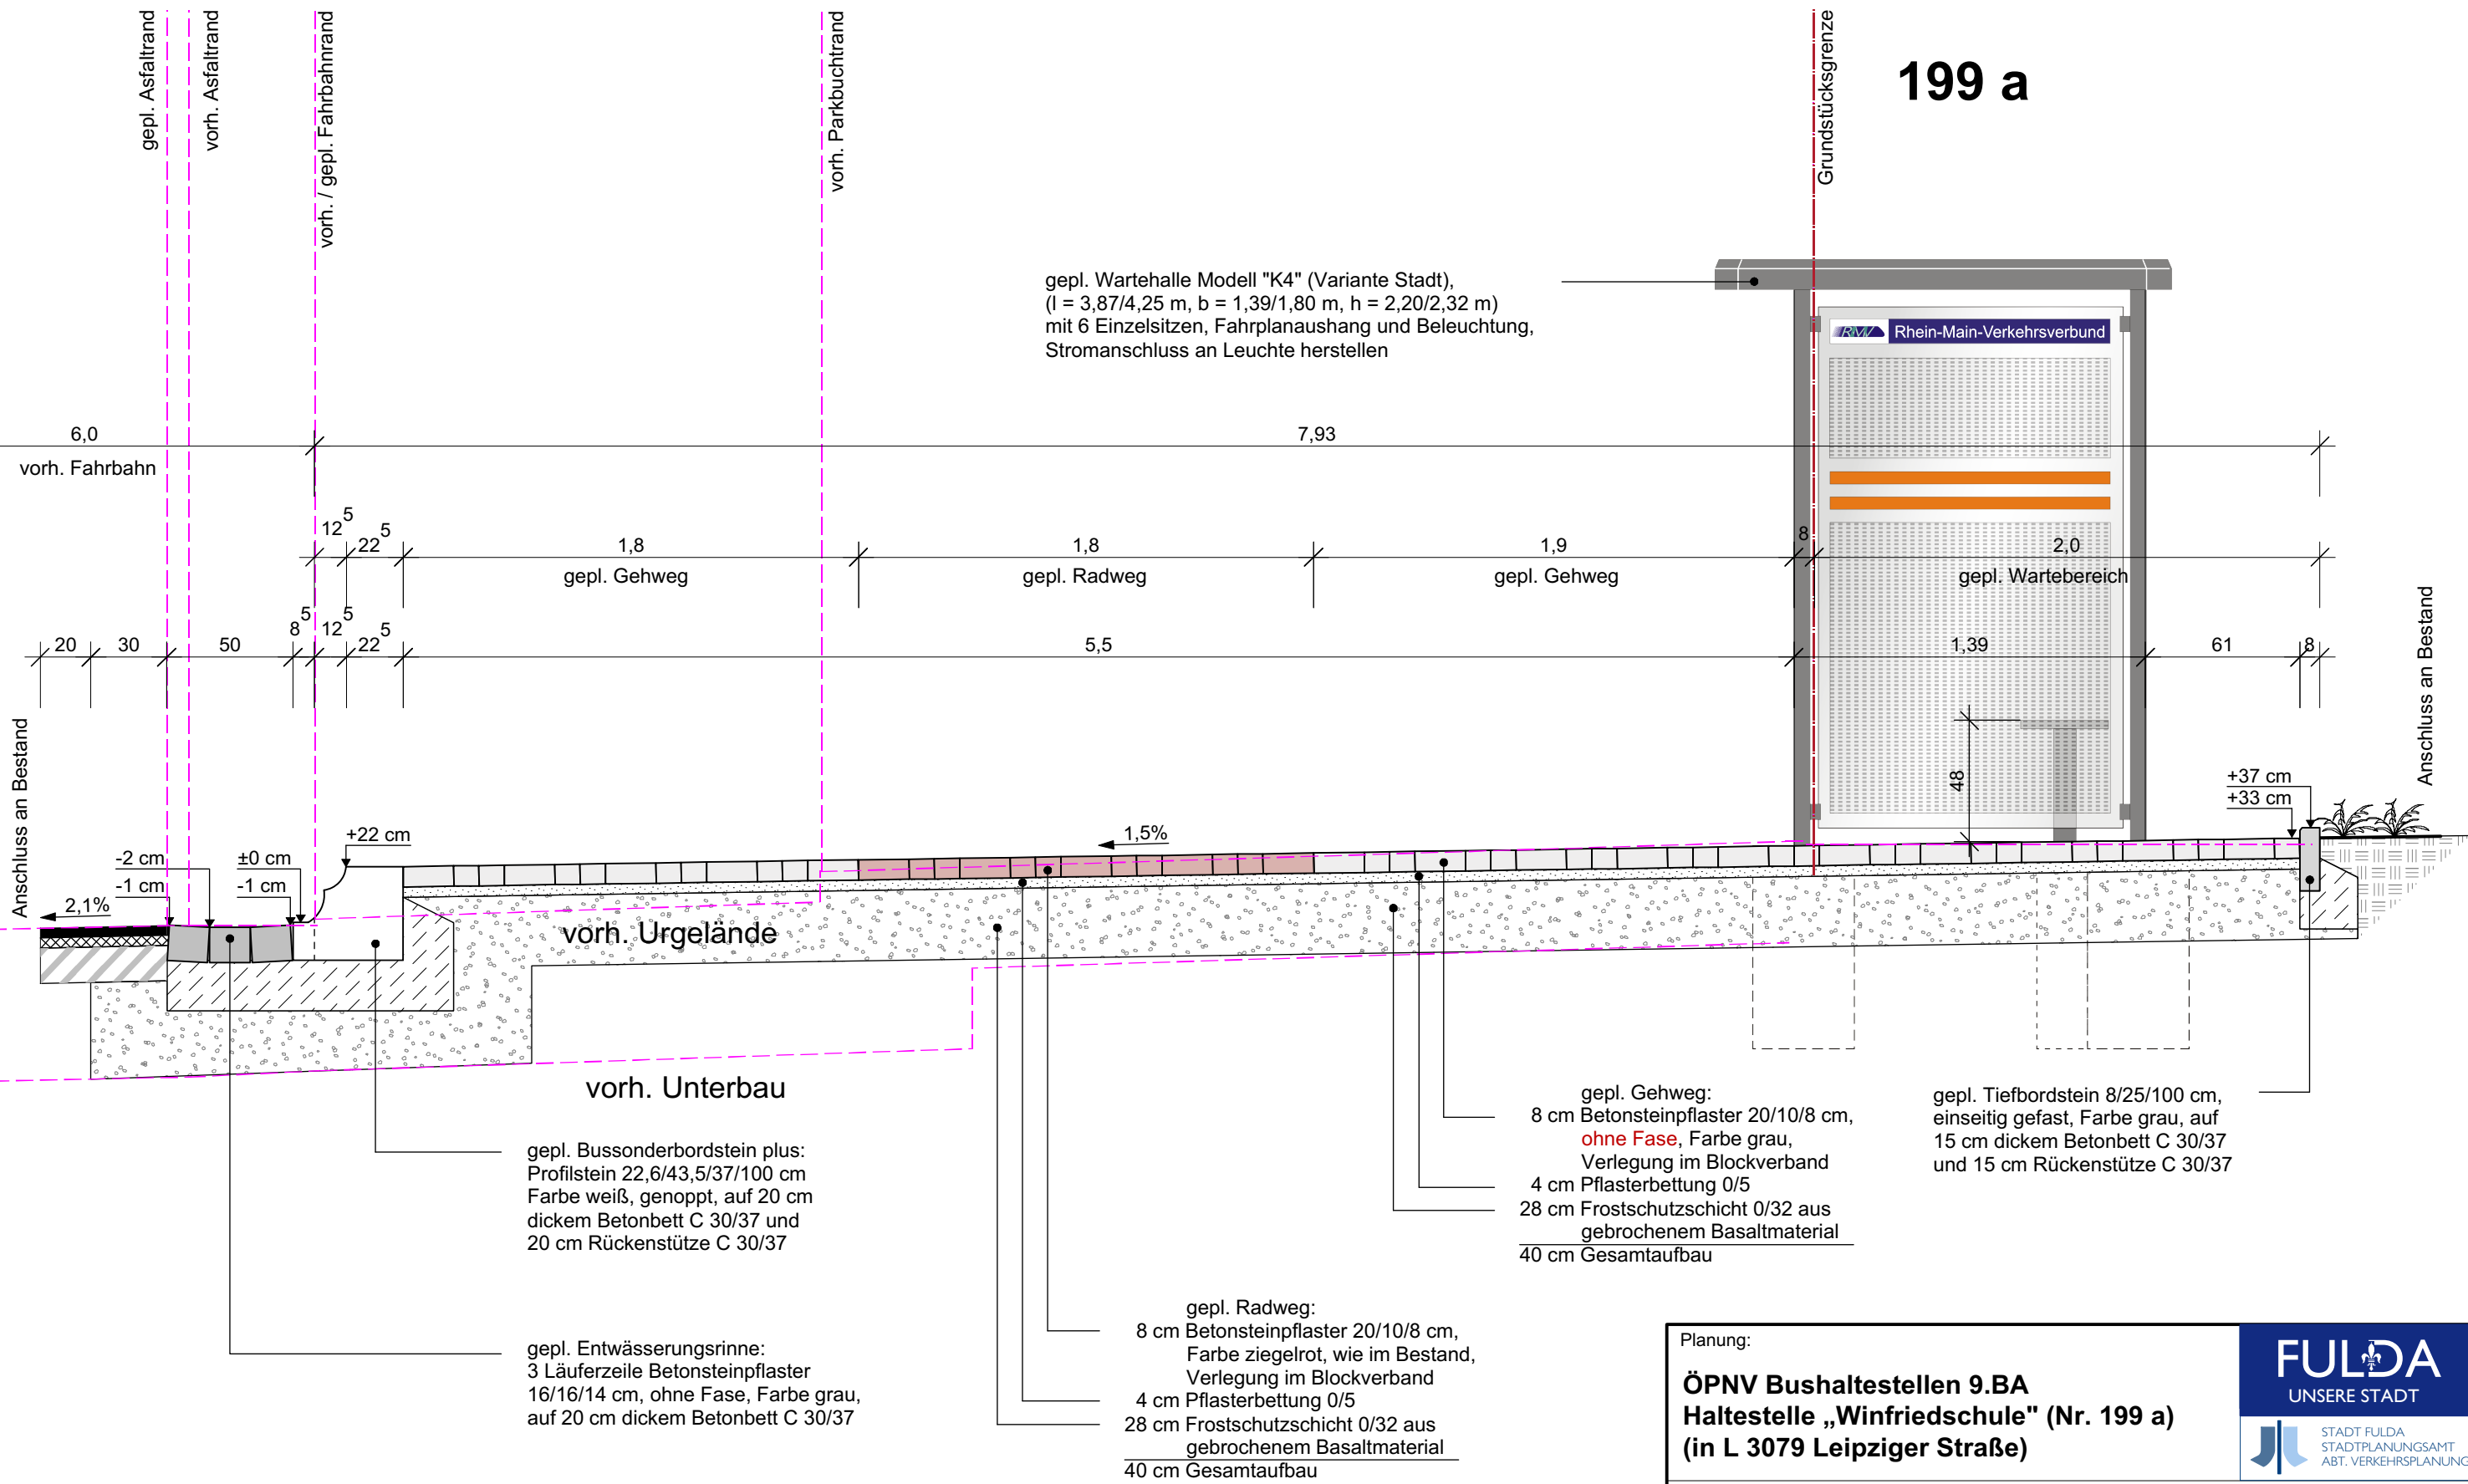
gepl. Asfaltrand
vorh. Asfaltrand
vorh. / gepl. Fahrbahnrand
vorh. Parkbuchtrand
Grundstücksgrenze

199 a

gepl. Wartehalle Modell "K4" (Variante Stadt),
(l = 3,87/4,25 m, b = 1,39/1,80 m, h = 2,20/2,32 m)
mit 6 Einzelsitzen, Fahrplanaushang und Beleuchtung,
Stromanschluss an Leuchte herstellen

Rhein-Main-Verkehrsverbund

6,0
vorh. Fahrbahn
7,93

$12^5$ $22^5$ 1,8 gepl. Gehweg 1,8 gepl. Radweg 1,9 gepl. Gehweg 8 2,0 gepl. Wartebereich

20 30 50 $8^5$ $12^5$ $22^5$ 5,5 1,39 61 8

48

Anschluss an Bestand
Anschluss an Bestand

+37 cm
+33 cm

-2 cm
-1 cm
±0 cm
-1 cm
+22 cm
2,1%
1,5%

vorh. Urgelände
vorh. Unterbau

gepl. Bussonderbordstein plus:
Profilstein 22,6/43,5/37/100 cm
Farbe weiß, genoppt, auf 20 cm
dickem Betonbett C 30/37 und
20 cm Rückenstütze C 30/37

gepl. Entwässerungsrinne:
3 Läuferzeile Betonsteinpflaster
16/16/14 cm, ohne Fase, Farbe grau,
auf 20 cm dickem Betonbett C 30/37

gepl. Radweg:
8 cm Betonsteinpflaster 20/10/8 cm,
Farbe ziegelrot, wie im Bestand,
Verlegung im Blockverband
4 cm Pflasterbettung 0/5
28 cm Frostschutzschicht 0/32 aus
gebrochenem Basaltmaterial
40 cm Gesamtaufbau

gepl. Gehweg:
8 cm Betonsteinpflaster 20/10/8 cm,
ohne Fase, Farbe grau,
Verlegung im Blockverband
4 cm Pflasterbettung 0/5
28 cm Frostschutzschicht 0/32 aus
gebrochenem Basaltmaterial
40 cm Gesamtaufbau

gepl. Tiefbordstein 8/25/100 cm,
einseitig gefast, Farbe grau, auf
15 cm dickem Betonbett C 30/37
und 15 cm Rückenstütze C 30/37

Planung:
ÖPNV Bushaltestellen 9.BA
Haltestelle „Winfriedschule" (Nr. 199 a)
(in L 3079 Leipziger Straße)

FULDA
UNSERE STADT
STADT FULDA
STADTPLANUNGSAMT
ABT. VERKEHRSPLANUNG